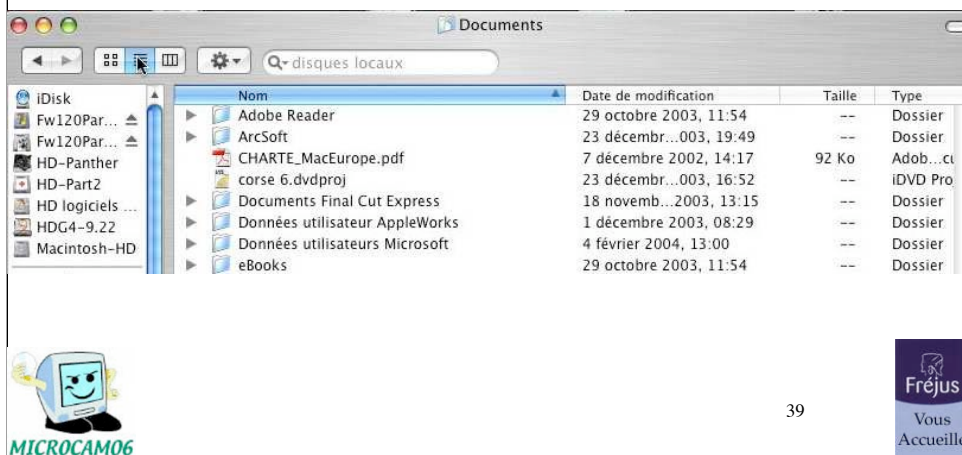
Documents

disques locaux

iDisk
Fw120Par...
Fw120Par...
HD-Panther
HD-Part2
HD logiciels ...
HDG4-9.22
Macintosh-HD

| Nom | Date de modification | Taille | Type |
|---|---|---|---|
| Adobe Reader | 29 octobre 2003, 11:54 | -- | Dossier |
| ArcSoft | 23 décembr...003, 19:49 | -- | Dossier |
| CHARTE_MacEurope.pdf | 7 décembre 2002, 14:17 | 92 Ko | Adob...c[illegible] |
| corse 6.dvdproj | 23 décembr...003, 16:52 | -- | iDVD Pro |
| Documents Final Cut Express | 18 novemb...2003, 13:15 | -- | Dossier |
| Données utilisateur AppleWorks | 1 décembre 2003, 08:29 | -- | Dossier |
| Données utilisateurs Microsoft | 4 février 2004, 13:00 | -- | Dossier |
| eBooks | 29 octobre 2003, 11:54 | -- | Dossier |

MICROCAM06

39

Fréjus
Vous
Accueill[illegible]